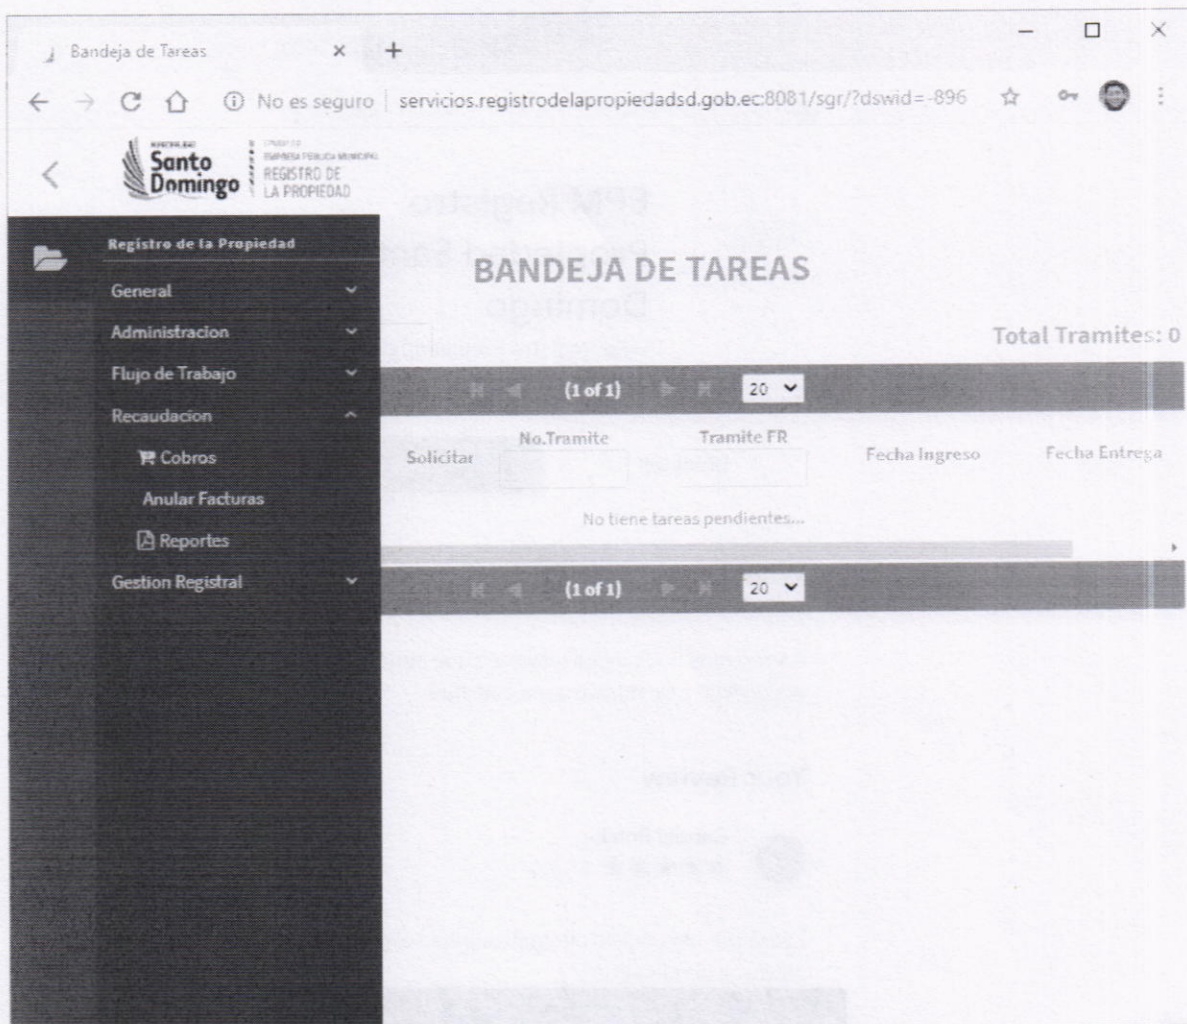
Bandeja de Tareas ×

No es seguro | servicios.registrodelapropiedadsd.gob.ec:8081/sgr/?dswid=-896

Santo Domingo

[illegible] REGISTRO DE LA PROPIEDAD

Registro de la Propiedad

General

Administracion

Flujo de Trabajo

Recaudacion

Cobros

Anular Facturas

Reportes

Gestion Registral

BANDEJA DE TAREAS

Total Tramites: 0

(1 of 1) 20

| Solicitar | No.Tramite | Tramite FR | Fecha Ingreso | Fecha Entrega |
|---|---|---|---|---|
| No tiene tareas pendientes... | | | | |

(1 of 1) 20